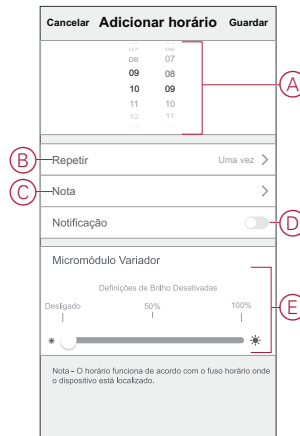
Cancelar Adicionar horário Guardar

07 06
08 07
09 08
10 09
11 10
12 11

A

B Repetir Uma vez >

C Nota >

Notificação D

Micromódulo Variador

Definições de Brilho Desativadas

Desligado 50% 100%

E

Nota - O horário funciona de acordo com o fuso horário onde o dispositivo está localizado.